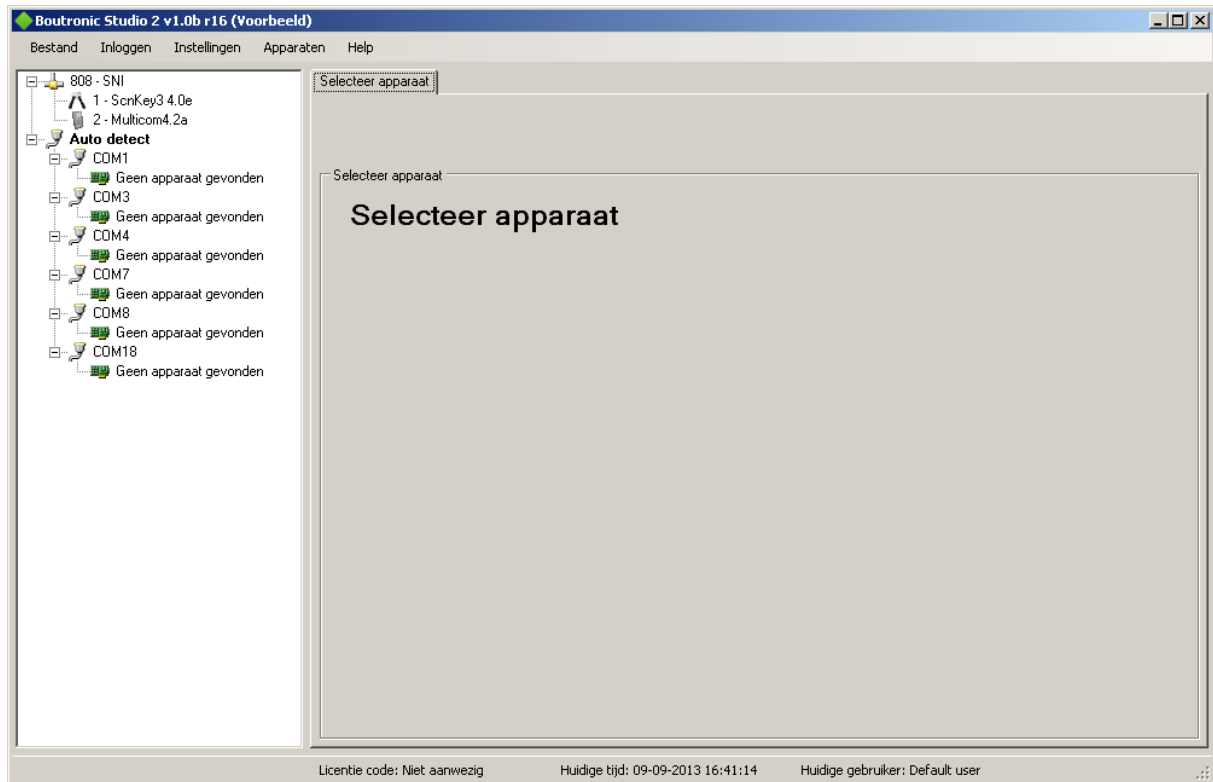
Boutronic Studio 2 v1.0b r16 (Voorbeeld)

Bestand Inloggen Instellingen Apparaten Help

808 - SNI
1 - ScnKey3 4.0e
2 - Multicom4.2a
Auto detect
COM1
Geen apparaat gevonden
COM3
Geen apparaat gevonden
COM4
Geen apparaat gevonden
COM7
Geen apparaat gevonden
COM8
Geen apparaat gevonden
COM18
Geen apparaat gevonden

Selecteer apparaat

Selecteer apparaat

Selecteer apparaat

Licentie code: Niet aanwezig Huidige tijd: 09-09-2013 16:41:14 Huidige gebruiker: Default user